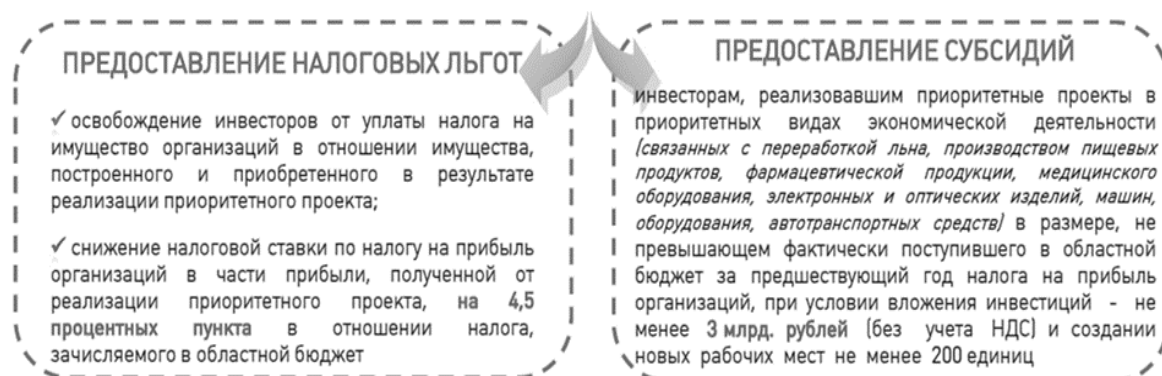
ПРЕДОСТАВЛЕНИЕ НАЛОГОВЫХ ЛЬГОТ

✓ освобождение инвесторов от уплаты налога на имущество организаций в отношении имущества, построенного и приобретенного в результате реализации приоритетного проекта;

✓ снижение налоговой ставки по налогу на прибыль организаций в части прибыли, полученной от реализации приоритетного проекта, на 4,5 процентных пункта в отношении налога, зачисляемого в областной бюджет

ПРЕДОСТАВЛЕНИЕ СУБСИДИЙ

инвесторам, реализовавшим приоритетные проекты в приоритетных видах экономической деятельности (связанных с переработкой льна, производством пищевых продуктов, фармацевтической продукции, медицинского оборудования, электронных и оптических изделий, машин, оборудования, автотранспортных средств) в размере, не превышающем фактически поступившего в областной бюджет за предшествующий год налога на прибыль организаций, при условии вложения инвестиций - не менее 3 млрд. рублей (без учета НДС) и создании новых рабочих мест не менее 200 единиц